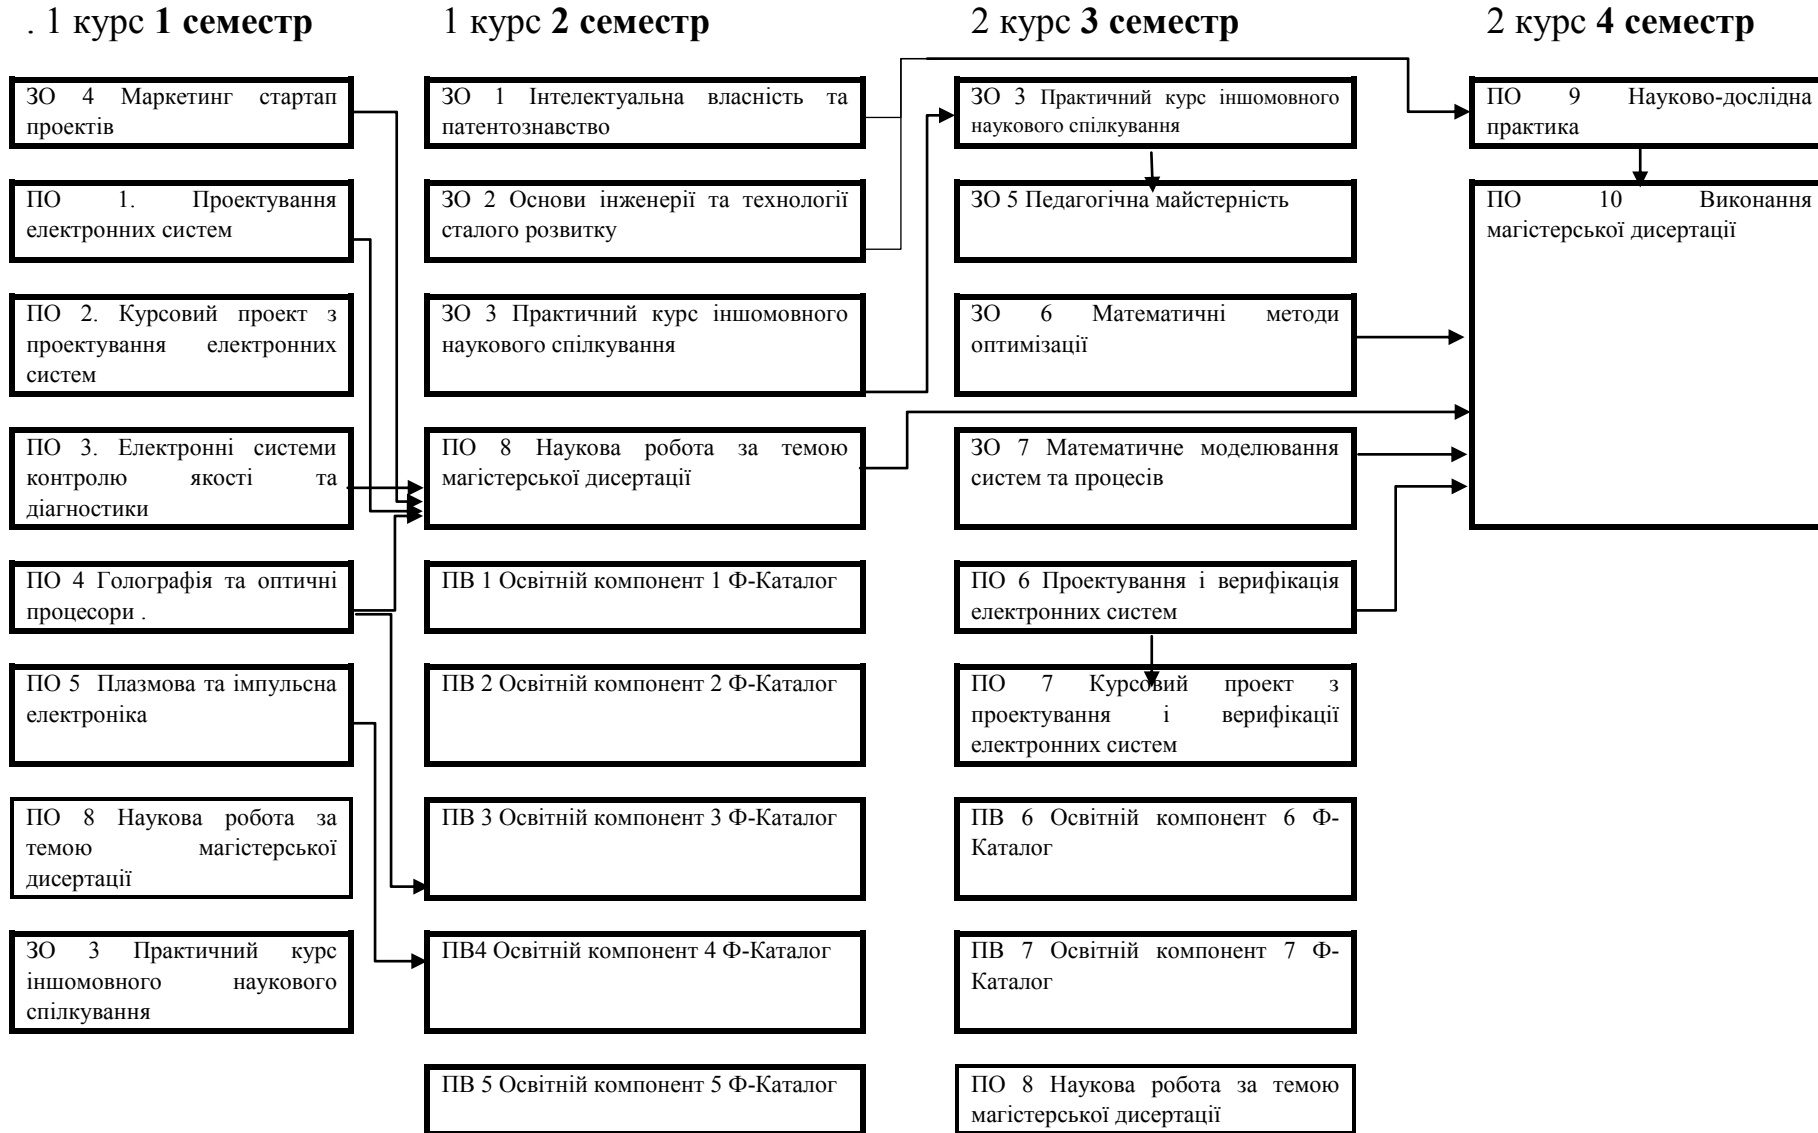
. 1 курс **1 семестр**

ЗО 4 Маркетинг стартап проектів

ПО 1. Проектування електронних систем

ПО 2. Курсовий проект з проектування електронних систем

ПО 3. Електронні системи контролю якості та діагностики

ПО 4 Голографія та оптичні процесори .

ПО 5 Плазмова та імпульсна електроніка

ПО 8 Наукова робота за темою магістерської дисертації

ЗО 3 Практичний курс іншомовного наукового спілкування

1 курс **2 семестр**

ЗО 1 Інтелектуальна власність та патентознавство

ЗО 2 Основи інженерії та технології сталого розвитку

ЗО 3 Практичний курс іншомовного наукового спілкування

ПО 8 Наукова робота за темою магістерської дисертації

ПВ 1 Освітній компонент 1 Ф-Каталог

ПВ 2 Освітній компонент 2 Ф-Каталог

ПВ 3 Освітній компонент 3 Ф-Каталог

ПВ4 Освітній компонент 4 Ф-Каталог

ПВ 5 Освітній компонент 5 Ф-Каталог

2 курс **3 семестр**

ЗО 3 Практичний курс іншомовного наукового спілкування

ЗО 5 Педагогічна майстерність

ЗО 6 Математичні методи оптимізації

ЗО 7 Математичне моделювання систем та процесів

ПО 6 Проектування і верифікація електронних систем

ПО 7 Курсовий проект з проектування і верифікації електронних систем

ПВ 6 Освітній компонент 6 Ф-Каталог

ПВ 7 Освітній компонент 7 Ф-Каталог

ПО 8 Наукова робота за темою магістерської дисертації

2 курс **4 семестр**

ПО 9 Науково-дослідна практика

ПО 10 Виконання магістерської дисертації